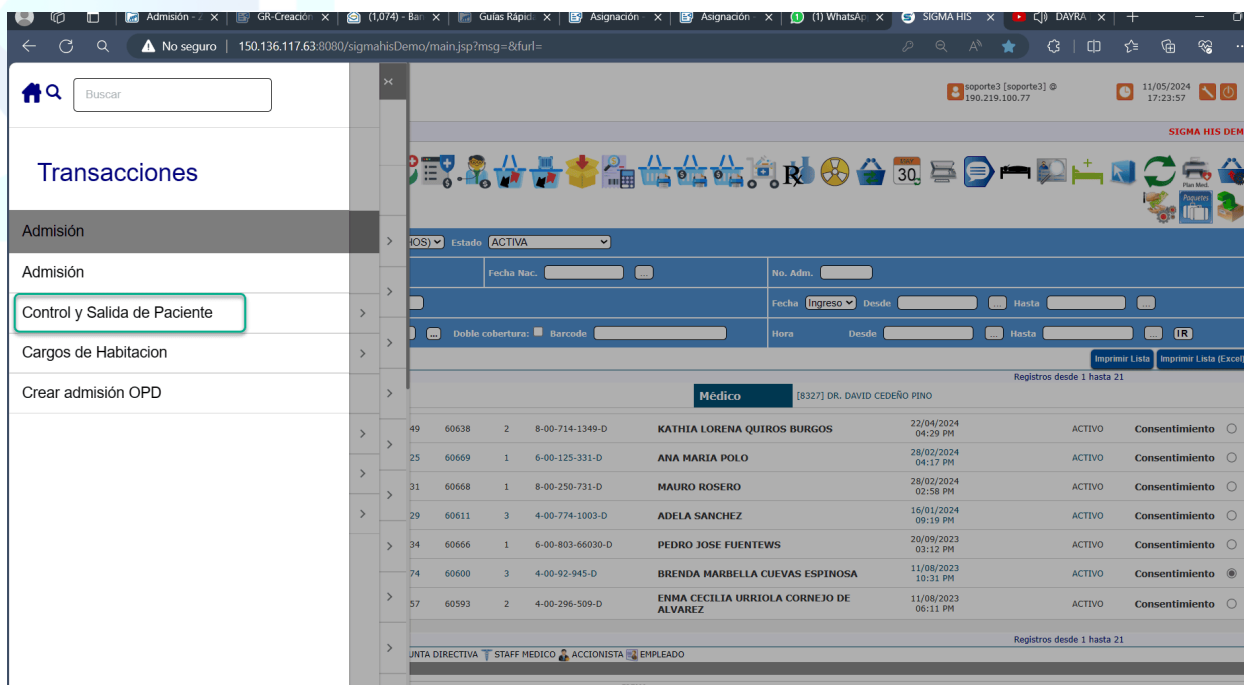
Admisión - | GR-Creación | (1,074) - Ba | Guías Rápid | Asignación | Asignación | (1) WhatsAp | SIGMA HIS | DAYRA

No seguro | 150.136.117.63:8080/sigmahisDemo/main.jsp?msg=&furl=

Buscar

Transacciones

Admisión

Admisión

Control y Salida de Paciente

Cargos de Habitacion

Crear admisión OPD

soporte3 [soporte3] @ 190.219.100.77

11/05/2024 17:23:57

SIGMA HIS DEM

Plan Med.

Paquetes

HOS) Estado ACTIVA

Fecha Nac. ... No. Adm.

Fecha Ingreso Desde ... Hasta ...

... Doble cobertura: Barcode Hora Desde ... Hasta ... IR

Imprimir Lista Imprimir Lista (Excel)

Registros desde 1 hasta 21

Médico [8327] DR. DAVID CEDEÑO PINO

| | | | | | | | |
|---|---|---|---|---|---|---|---|
| 49 | 60638 | 2 | 8-00-714-1349-D | KATHIA LORENA QUIROS BURGOS | 22/04/2024 04:29 PM | ACTIVO | Consentimiento |
| 25 | 60669 | 1 | 6-00-125-331-D | ANA MARIA POLO | 28/02/2024 04:17 PM | ACTIVO | Consentimiento |
| 31 | 60668 | 1 | 8-00-250-731-D | MAURO ROSERO | 28/02/2024 02:58 PM | ACTIVO | Consentimiento |
| 29 | 60611 | 3 | 4-00-774-1003-D | ADELA SANCHEZ | 16/01/2024 09:19 PM | ACTIVO | Consentimiento |
| 34 | 60666 | 1 | 6-00-803-66030-D | PEDRO JOSE FUENTEWS | 20/09/2023 03:12 PM | ACTIVO | Consentimiento |
| 74 | 60600 | 3 | 4-00-92-945-D | BRENDA MARBELLA CUEVAS ESPINOSA | 11/08/2023 10:31 PM | ACTIVO | Consentimiento |
| 57 | 60593 | 2 | 4-00-296-509-D | ENMA CECILIA URRIOLA CORNEJO DE ALVAREZ | 11/08/2023 06:11 PM | ACTIVO | Consentimiento |

Registros desde 1 hasta 21

UNTA DIRECTIVA STAFF MEDICO ACCIONISTA EMPLEADO